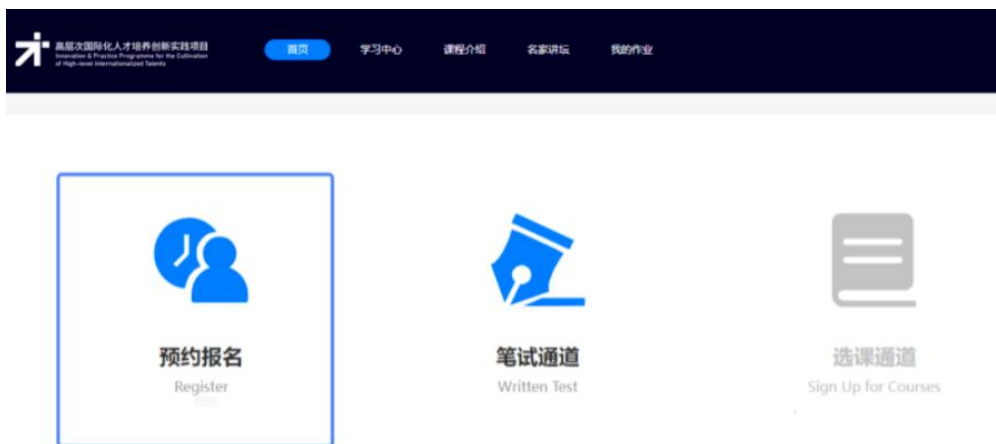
高层次国际化人才培养创新实践项目
Innovation & Practice Programme for the Cultivation of High-level Internationalized Talents

首页 学习中心 课程介绍 名家讲坛 我的作业

预约报名
Register

笔试通道
Written Test

选课通道
Sign Up for Courses